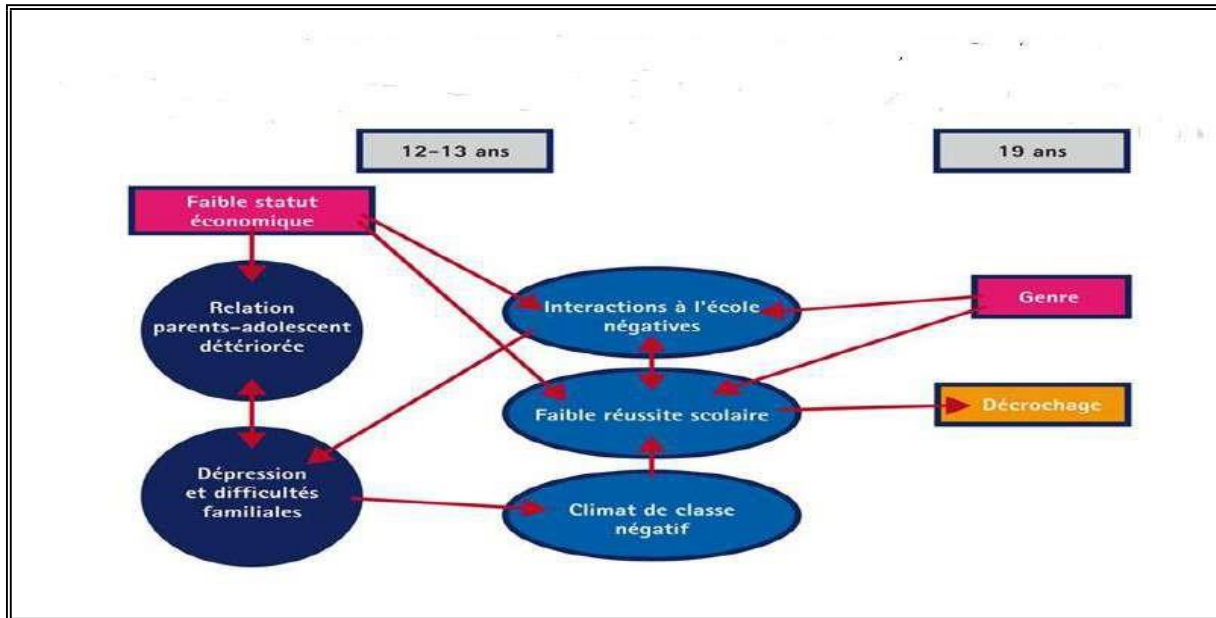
12-13 ans

19 ans

Faible statut économique

Relation parents-adolescent détériorée

Interactions à l'école négatives

Genre

Faible réussite scolaire

Décrochage

Dépression et difficultés familiales

Climat de classe négatif